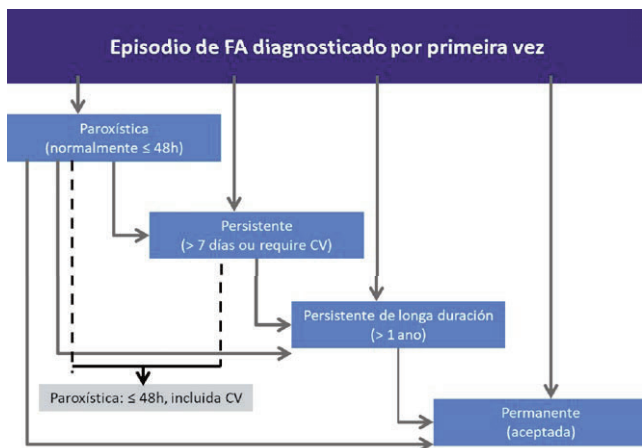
Episodio de FA diagnosticado por primeira vez

Paroxística
(normalmente ≤ 48h)

Persistente
(> 7 días ou require CV)

Persistente de longa duración
(> 1 ano)

Paroxística: ≤ 48h, incluída CV

Permanente
(aceptada)